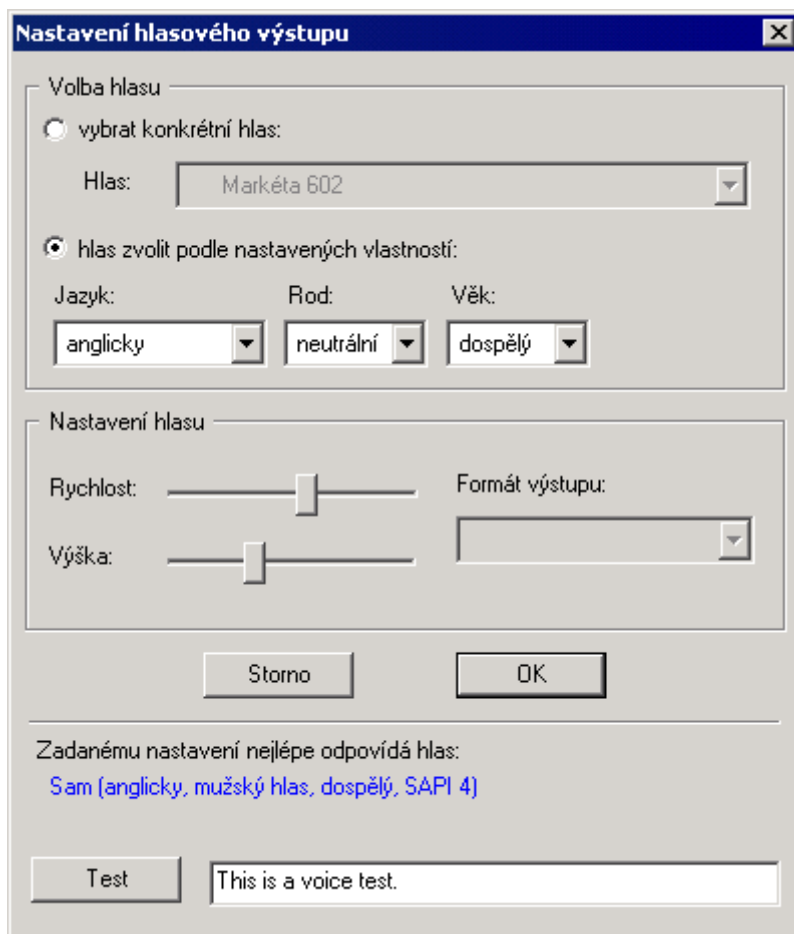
Nastavení hlasového výstupu

Volba hlasu

vybrat konkrétní hlas:

Hlas: Markéta 602

hlas zvolit podle nastavených vlastností:

Jazyk: anglicky

Rod: neutrální

Věk: dospělý

Nastavení hlasu

Rychlost:

Výška:

Formát výstupu:

Storno

OK

Zadanému nastavení nejlépe odpovídá hlas:

Sam (anglicky, mužský hlas, dospělý, SAPI 4)

Test

This is a voice test.